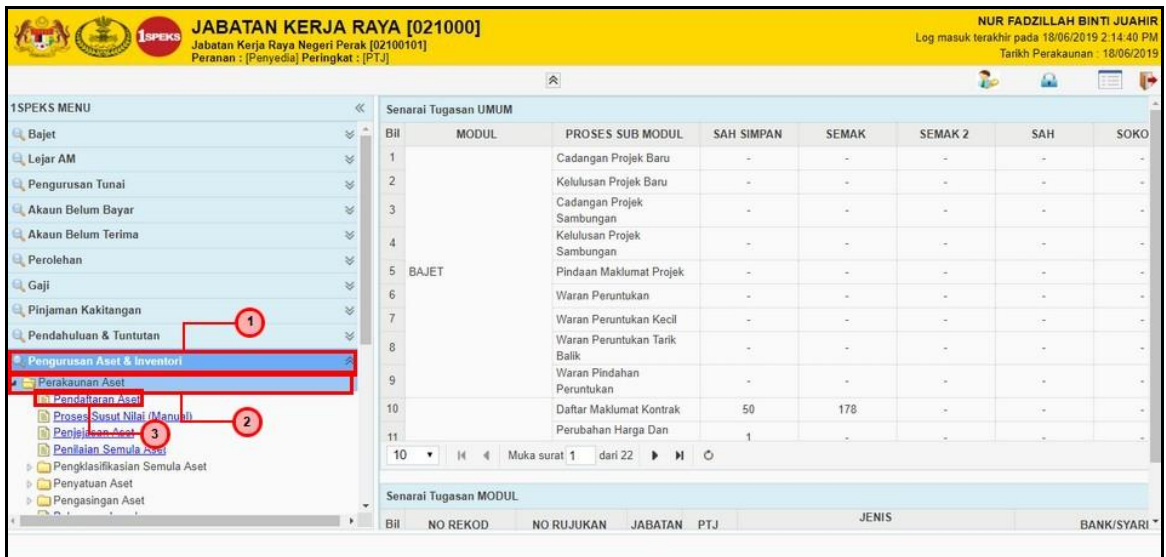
1SPEKS

JABATAN KERJA RAYA [021000]
Jabatan Kerja Raya Negeri Perak [02100101]
Peranan : [Penyedia] Peringkat : [PTJ]

NUR FADZILLAH BINTI JUAHIR
Log masuk terakhir pada 18/06/2019 2:14:40 PM
Tarikh Perakaunan : 18/06/2019

1SPEKS MENU

Bajet
Lejar AM
Pengurusan Tunai
Akaun Belum Bayar
Akaun Belum Terima
Perolehan
Gaji
Pinjaman Kakitangan
Pendahuluan & Tuntutan
Pengurusan Aset & Inventori
Perakaunan Aset
Pendaftaran Aset
Proses Susut Nilai (Manual)
Penjejasan Aset
Penilaian Semula Aset
Pengklasifikasian Semula Aset
Penyatuan Aset
Pengasingan Aset

1
2
3

Senarai Tugasan UMUM

| Bil | MODUL | PROSES SUB MODUL | SAH SIMPAN | SEMAK | SEMAK 2 | SAH | SOKO |
|---|---|---|---|---|---|---|---|
| 1 | | Cadangan Projek Baru | - | - | - | - | - |
| 2 | | Kelulusan Projek Baru | - | - | - | - | - |
| 3 | | Cadangan Projek Sambungan | - | - | - | - | - |
| 4 | | Kelulusan Projek Sambungan | - | - | - | - | - |
| 5 | BAJET | Pindaan Maklumat Projek | - | - | - | - | - |
| 6 | | Waran Peruntukan | - | - | - | - | - |
| 7 | | Waran Peruntukan Kecil | - | - | - | - | - |
| 8 | | Waran Peruntukan Tarik Balik | - | - | - | - | - |
| 9 | | Waran Pindahan Peruntukan | - | - | - | - | - |
| 10 | | Daftar Maklumat Kontrak | 50 | 178 | - | - | - |
| 11 | | Perubahan Harga Dan | 1 | - | - | - | - |

10 Muka surat 1 dari 22

Senarai Tugasan MODUL

| Bil | NO REKOD | NO RUJUKAN | JABATAN | PTJ | JENIS | BANK/SYARI |
|---|---|---|---|---|---|---|